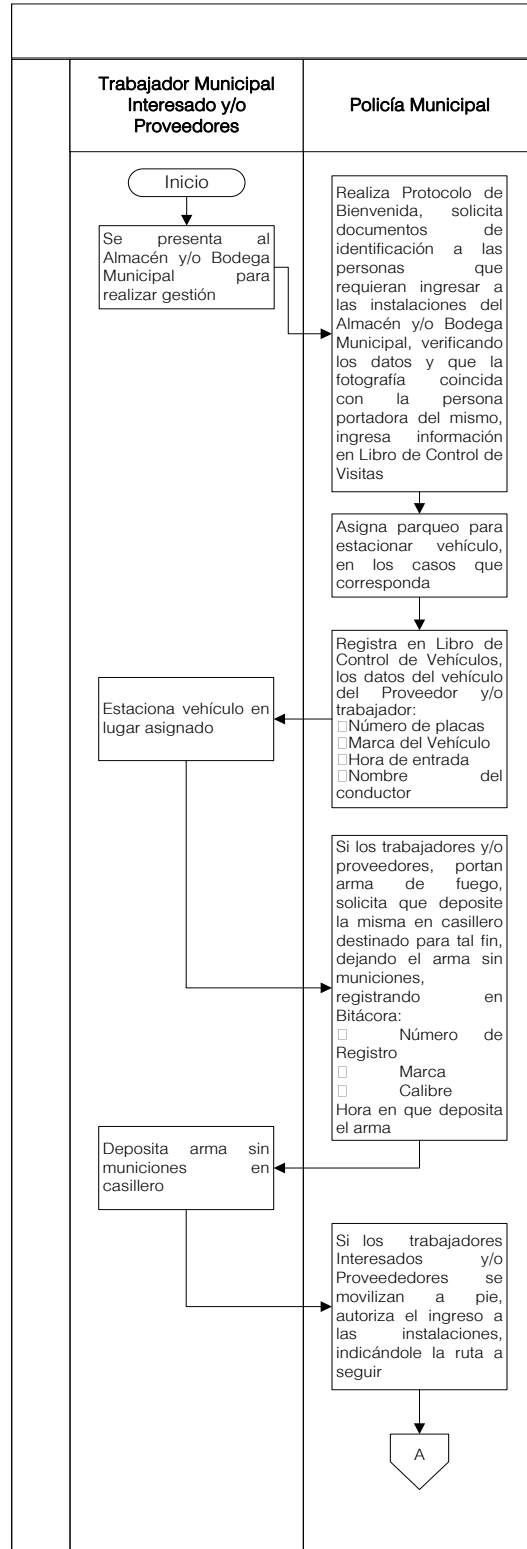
Trabajador Municipal Interesado y/o Proveedores

Policía Municipal

Inicio

Se presenta al Almacén y/o Bodega Municipal para realizar gestión

Realiza Protocolo de Bienvenida, solicita documentos de identificación a las personas que requieran ingresar a las instalaciones del Almacén y/o Bodega Municipal, verificando los datos y que la fotografía coincida con la persona portadora del mismo, ingresa información en Libro de Control de Visitas

Asigna parqueo para estacionar vehículo, en los casos que corresponda

Registra en Libro de Control de Vehículos, los datos del vehículo del Proveedor y/o trabajador:
Número de placas
Marca del Vehículo
Hora de entrada
Nombre del conductor

Estaciona vehículo en lugar asignado

Si los trabajadores y/o proveedores, portan arma de fuego, solicita que deposite la misma en casillero destinado para tal fin, dejando el arma sin municiones, registrando en Bitácora:
Número de Registro
Marca
Calibre
Hora en que deposita el arma

Deposita arma sin municiones en casillero

Si los trabajadores Interesados y/o Proveededores se movilizan a pie, autoriza el ingreso a las instalaciones, indicándole la ruta a seguir

A